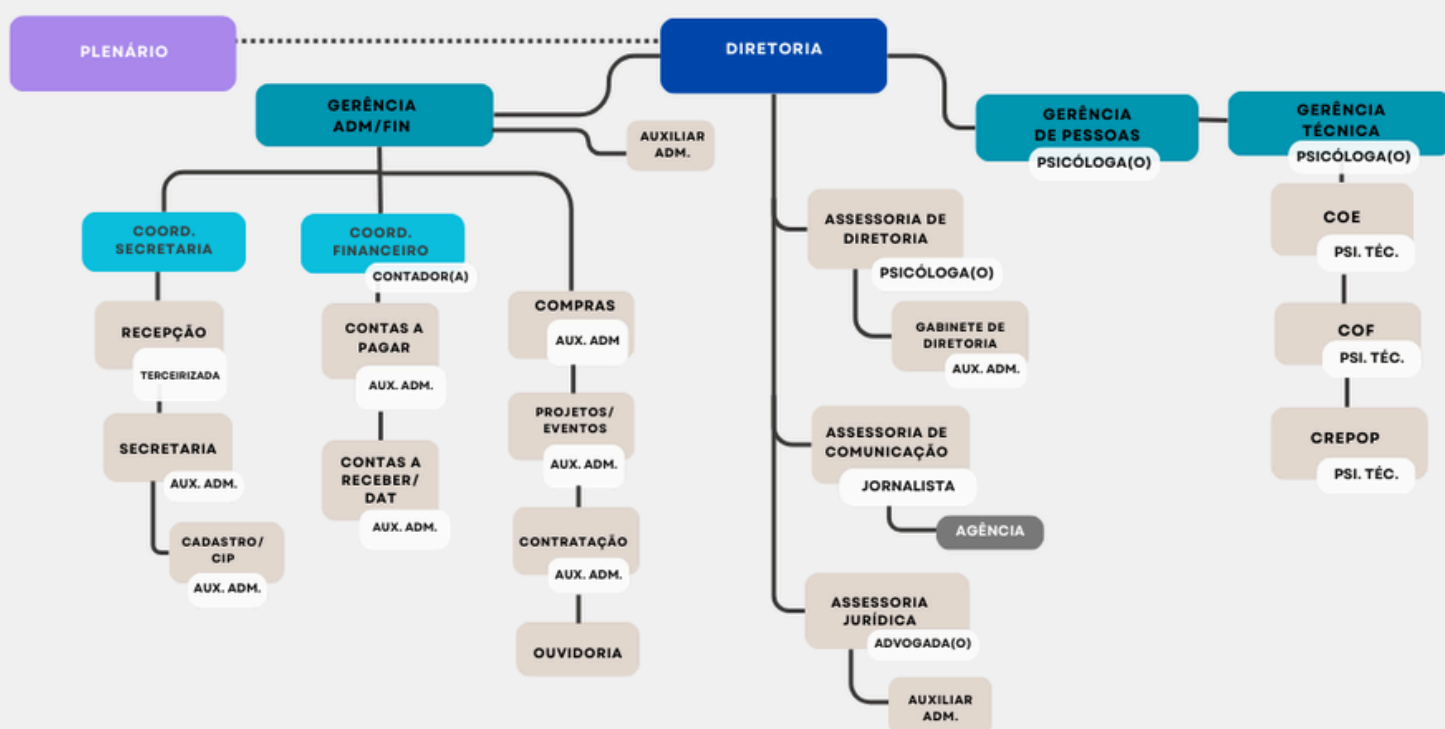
PLENÁRIO

DIRETORIA

GERÊNCIA ADM/FIN

AUXILIAR ADM.

GERÊNCIA DE PESSOAS

PSICÓLOGA(O)

GERÊNCIA TÉCNICA

PSICÓLOGA(O)

COORD. SECRETARIA

RECEPÇÃO

TERCEIRIZADA

SECRETARIA

AUX. ADM.

CADASTRO/ CIP

AUX. ADM.

COORD. FINANCEIRO

CONTADOR(A)

CONTAS A PAGAR

AUX. ADM.

CONTAS A RECEBER/ DAT

AUX. ADM.

COMPRAS

AUX. ADM

PROJETOS/ EVENTOS

AUX. ADM.

CONTRATAÇÃO

AUX. ADM.

OUVIDORIA

ASSESSORIA DE DIRETORIA

PSICÓLOGA(O)

GABINETE DE DIRETORIA

AUX. ADM.

ASSESSORIA DE COMUNICAÇÃO

JORNALISTA

AGÊNCIA

ASSESSORIA JURÍDICA

ADVOGADA(O)

AUXILIAR ADM.

COE

PSI. TÉC.

COF

PSI. TÉC.

CREPOP

PSI. TÉC.